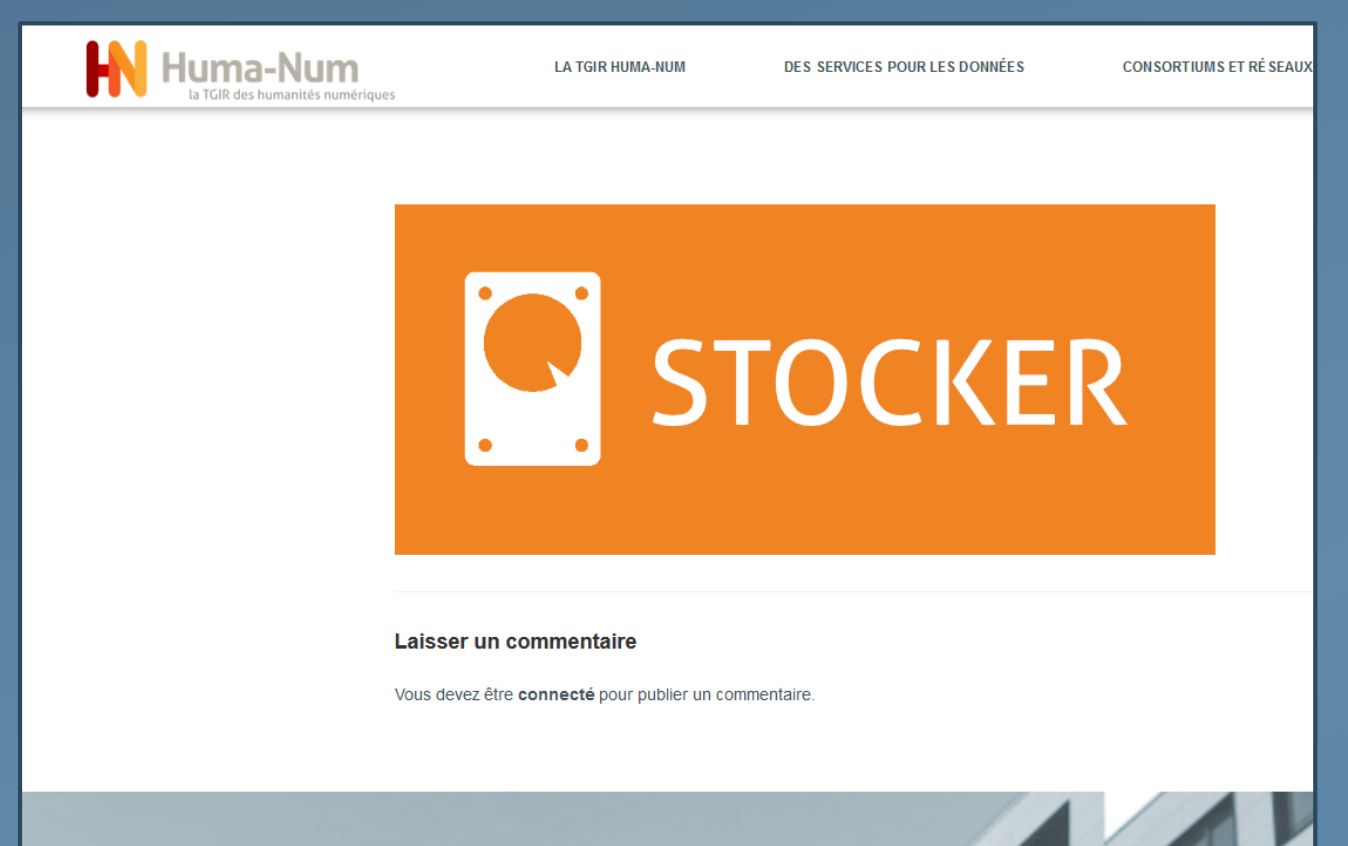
HN Huma-Num
la TGIR des humanités numériques

LA TGIR HUMA-NUM

DES SERVICES POUR LES DONNÉES

CONSORTIUMS ET RÉSEAUX

STOCKER

Laisser un commentaire

Vous devez être connecté pour publier un commentaire.